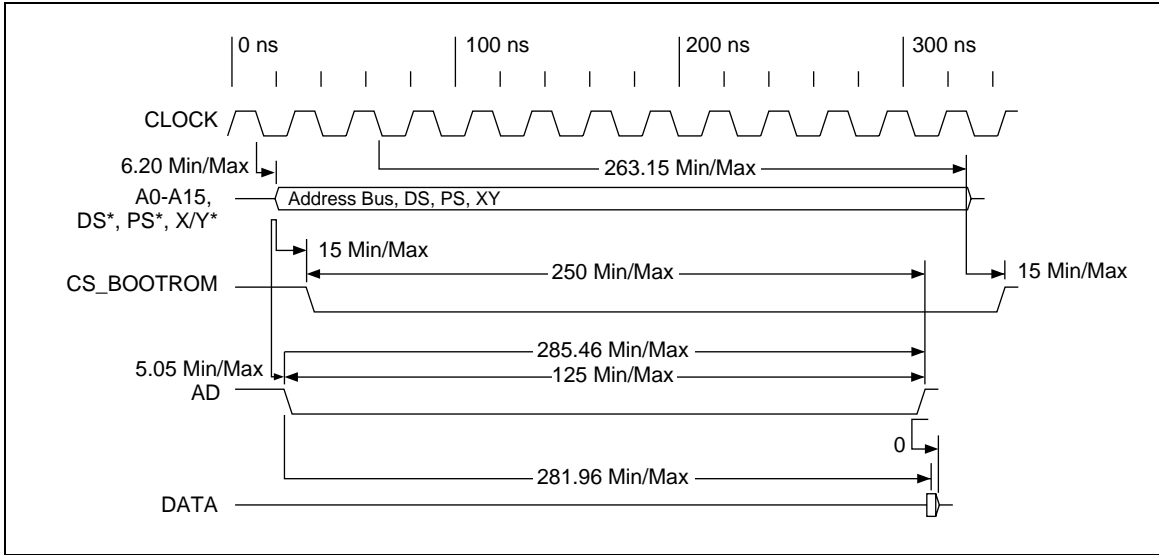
0 ns
100 ns
200 ns
300 ns

CLOCK

6.20 Min/Max

263.15 Min/Max

A0-A15, DS*, PS*, X/Y*

Address Bus, DS, PS, XY

15 Min/Max

CS_BOOTROM

250 Min/Max

15 Min/Max

285.46 Min/Max

5.05 Min/Max

125 Min/Max

AD

0

281.96 Min/Max

DATA